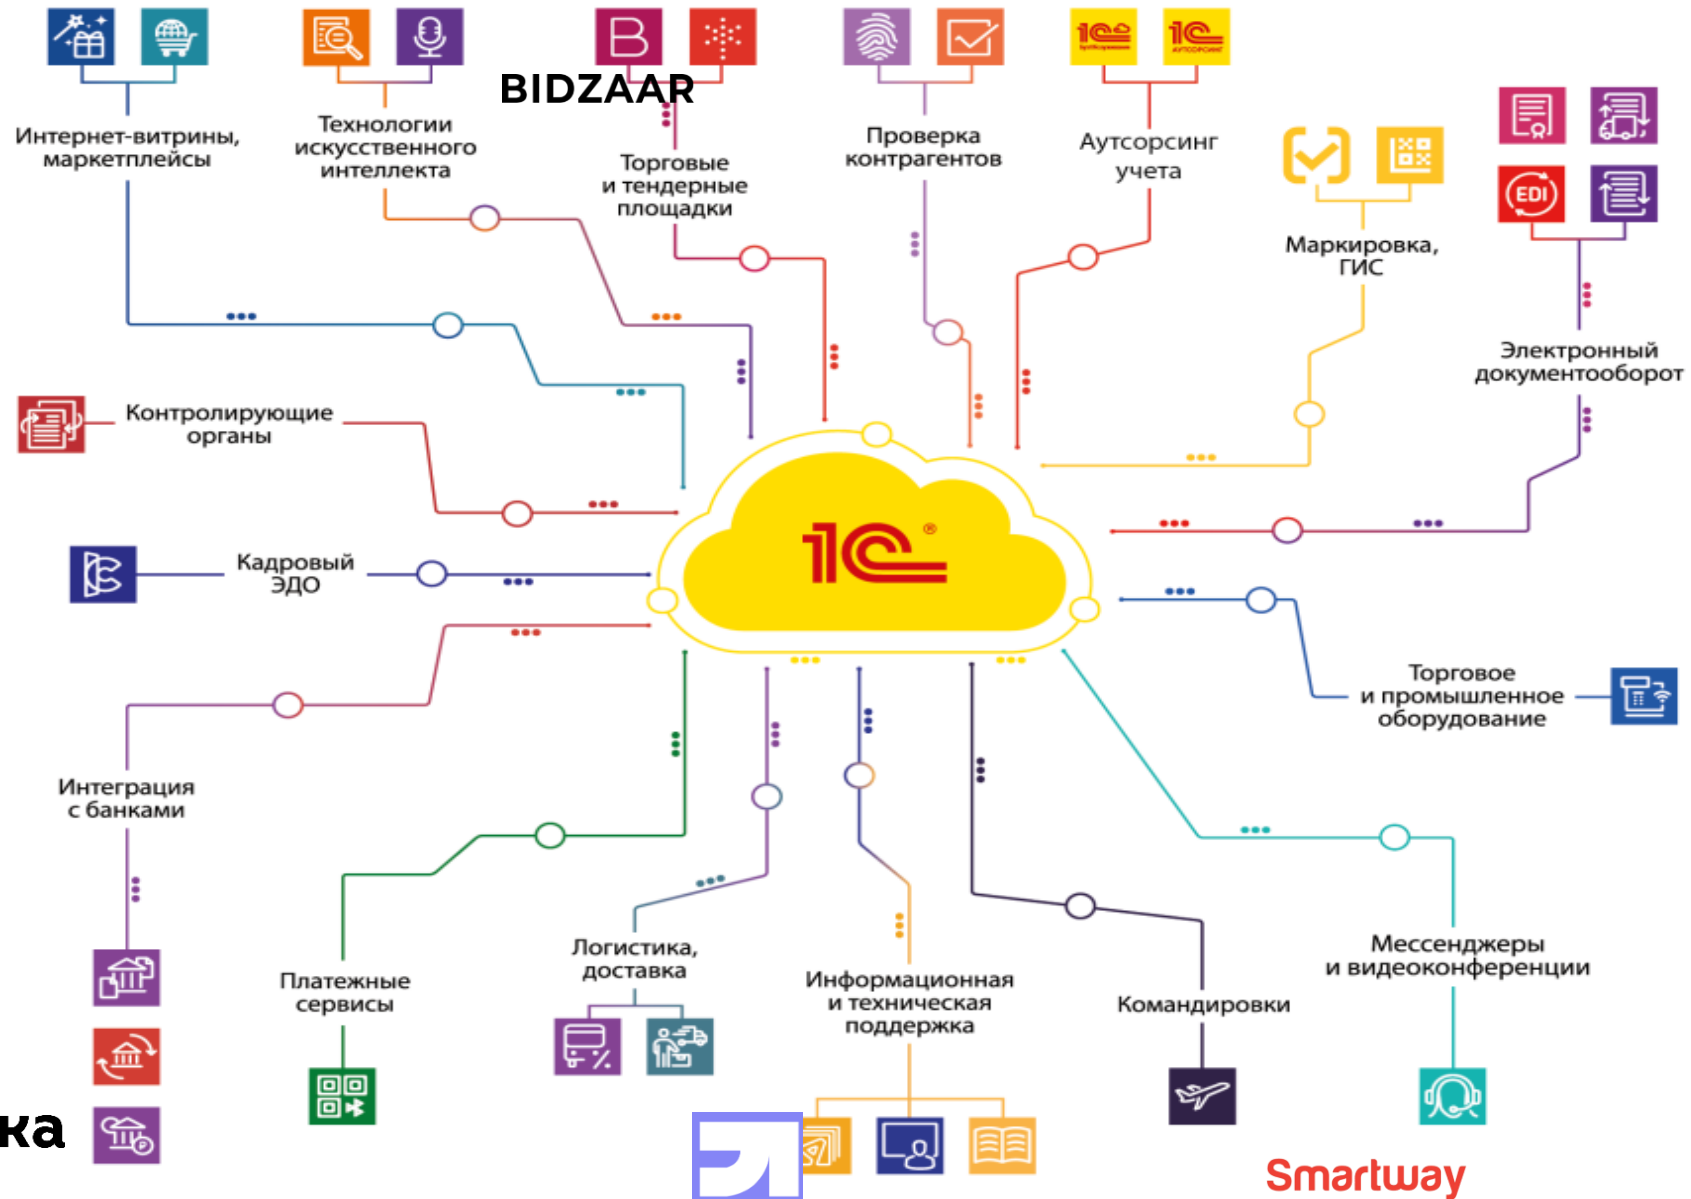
BIDZAAR

Интернет-витрины, маркетплейсы

Технологии искусственного интеллекта

Торговые и тендерные площадки

Проверка контрагентов

Аутсорсинг учета

Маркировка, ГИС

Электронный документооборот

Контролирующие органы

Кадровый ЭДО

1С

Торговое и промышленное оборудование

Интеграция с банками

Платежные сервисы

Логистика, доставка

Информационная и техническая поддержка

Командировки

Мессенджеры и видеоконференции

EDI

ка

Smartway